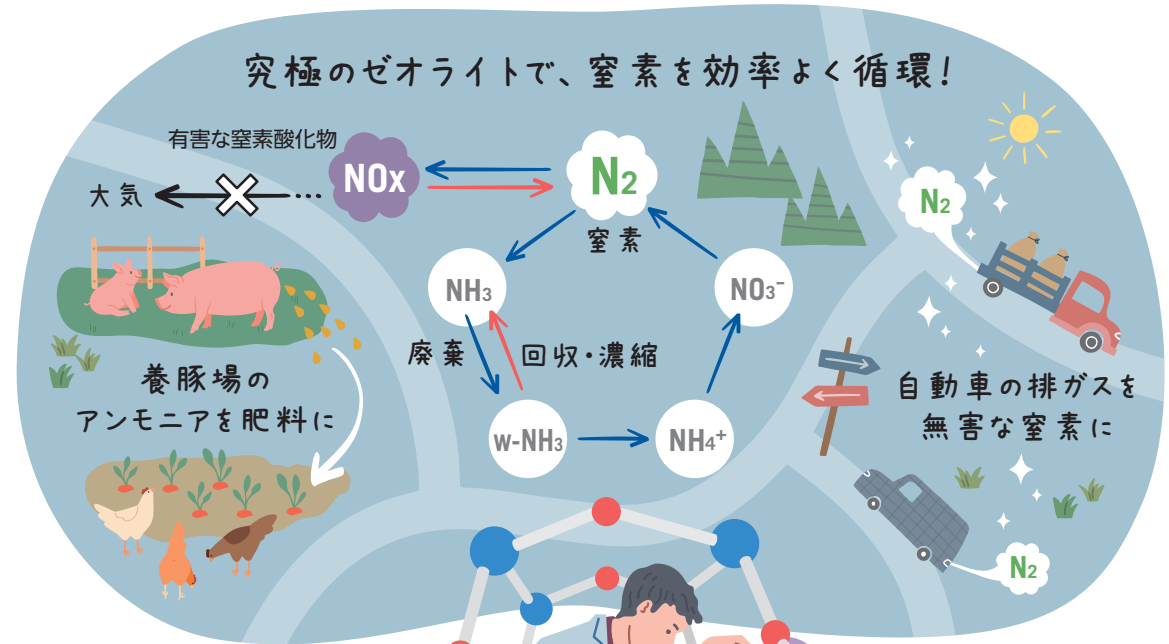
究極のゼオライトで、窒素を効率よく循環!

有害な窒素酸化物

大気

NOx

$N_2$

窒素

$NH_3$

$NO_3^-$

廃棄

回収・濃縮

w-$NH_3$

$NH_4^+$

養豚場の
アンモニアを肥料に

自動車の排ガスを
無害な窒素に

$N_2$

$N_2$